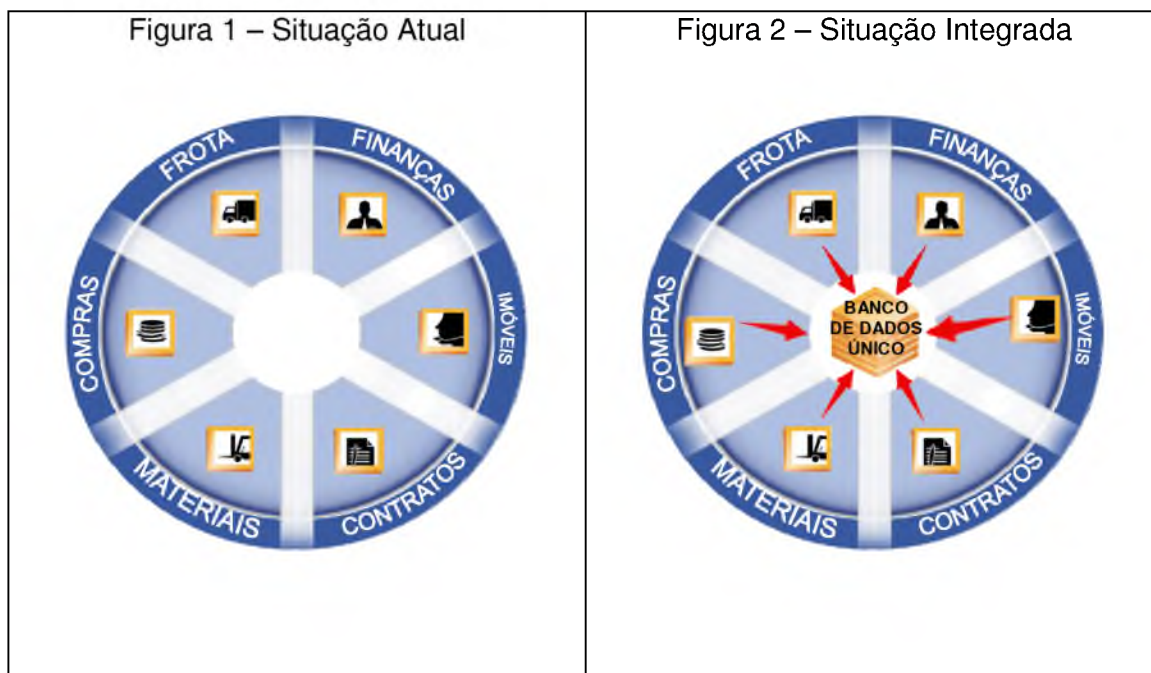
| Figura 1 – Situação Atual | Figura 2 – Situação Integrada |
|---|---|
| FROTA FINANÇAS IMÓVEIS CONTRATOS MATERIAIS COMPRAS | FROTA FINANÇAS IMÓVEIS CONTRATOS MATERIAIS COMPRAS BANCO DE DADOS ÚNICO |